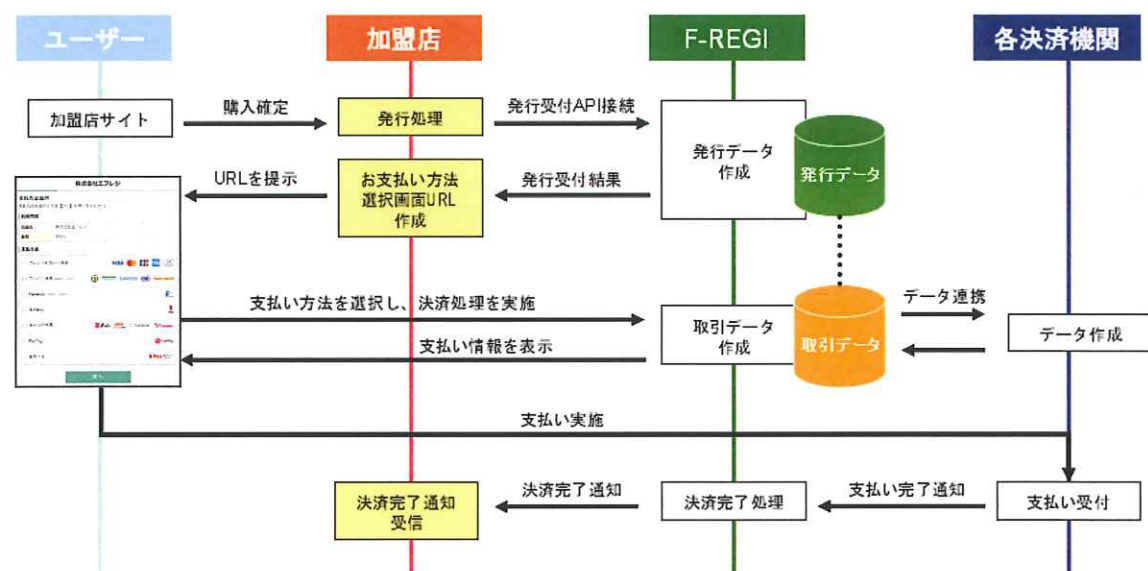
ユーザー

加盟店

F-REGI

各決済機関

加盟店サイト

購入確定

発行処理

発行受付API接続

発行データ作成

発行データ

URLを提示

お支払い方法選択画面URL作成

発行受付結果

株式会社エフレジ

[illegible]

支払い方法を選択し、決済処理を実施

取引データ作成

取引データ

データ連携

データ作成

支払い情報を表示

支払い実施

決済完了通知受信

決済完了通知

決済完了処理

支払い完了通知

支払い受付